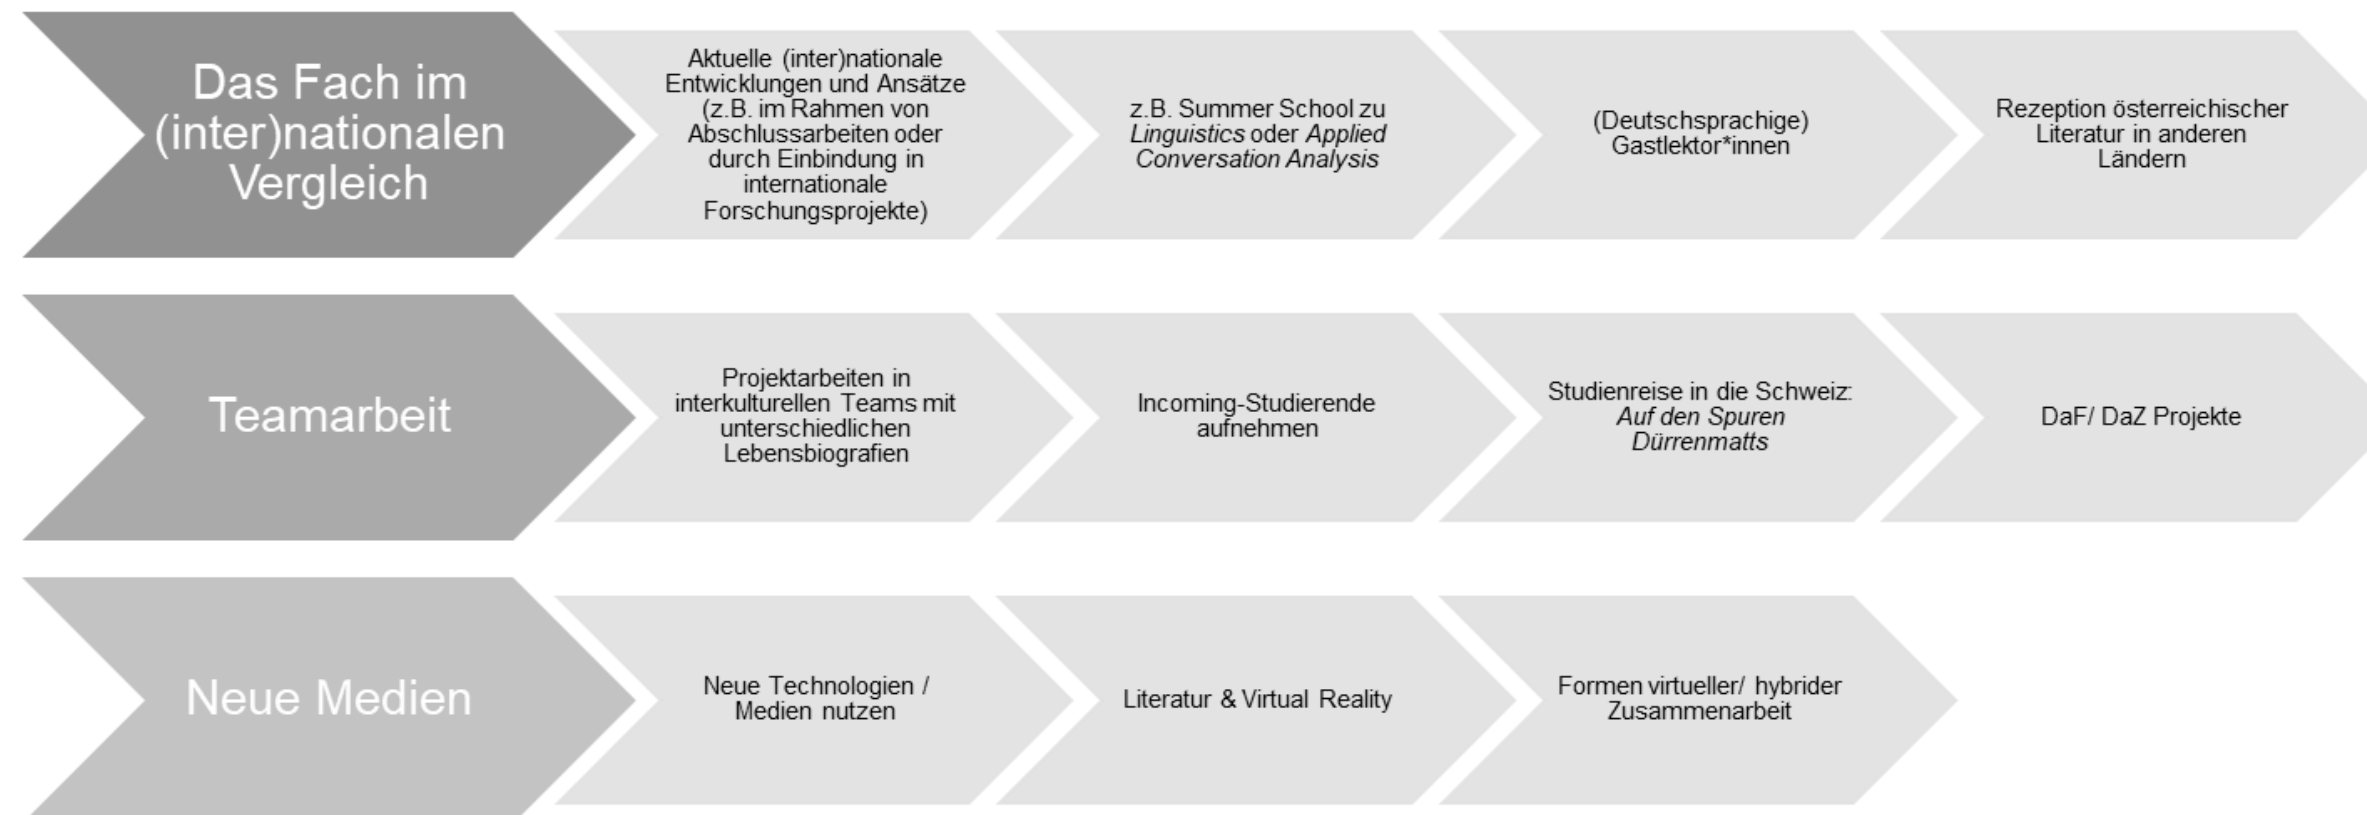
Das Fach im (inter)nationalen Vergleich

Aktuelle (inter)nationale Entwicklungen und Ansätze (z.B. im Rahmen von Abschlussarbeiten oder durch Einbindung in internationale Forschungsprojekte)

z.B. Summer School zu *Linguistics* oder *Applied Conversation Analysis*

(Deutschsprachige) Gastlektor*innen

Rezeption österreichischer Literatur in anderen Ländern

Teamarbeit

Projektarbeiten in interkulturellen Teams mit unterschiedlichen Lebensbiografien

Incoming-Studierende aufnehmen

Studienreise in die Schweiz: *Auf den Spuren Dürrenmatts*

DaF/ DaZ Projekte

Neue Medien

Neue Technologien / Medien nutzen

Literatur & Virtual Reality

Formen virtueller/ hybrider Zusammenarbeit